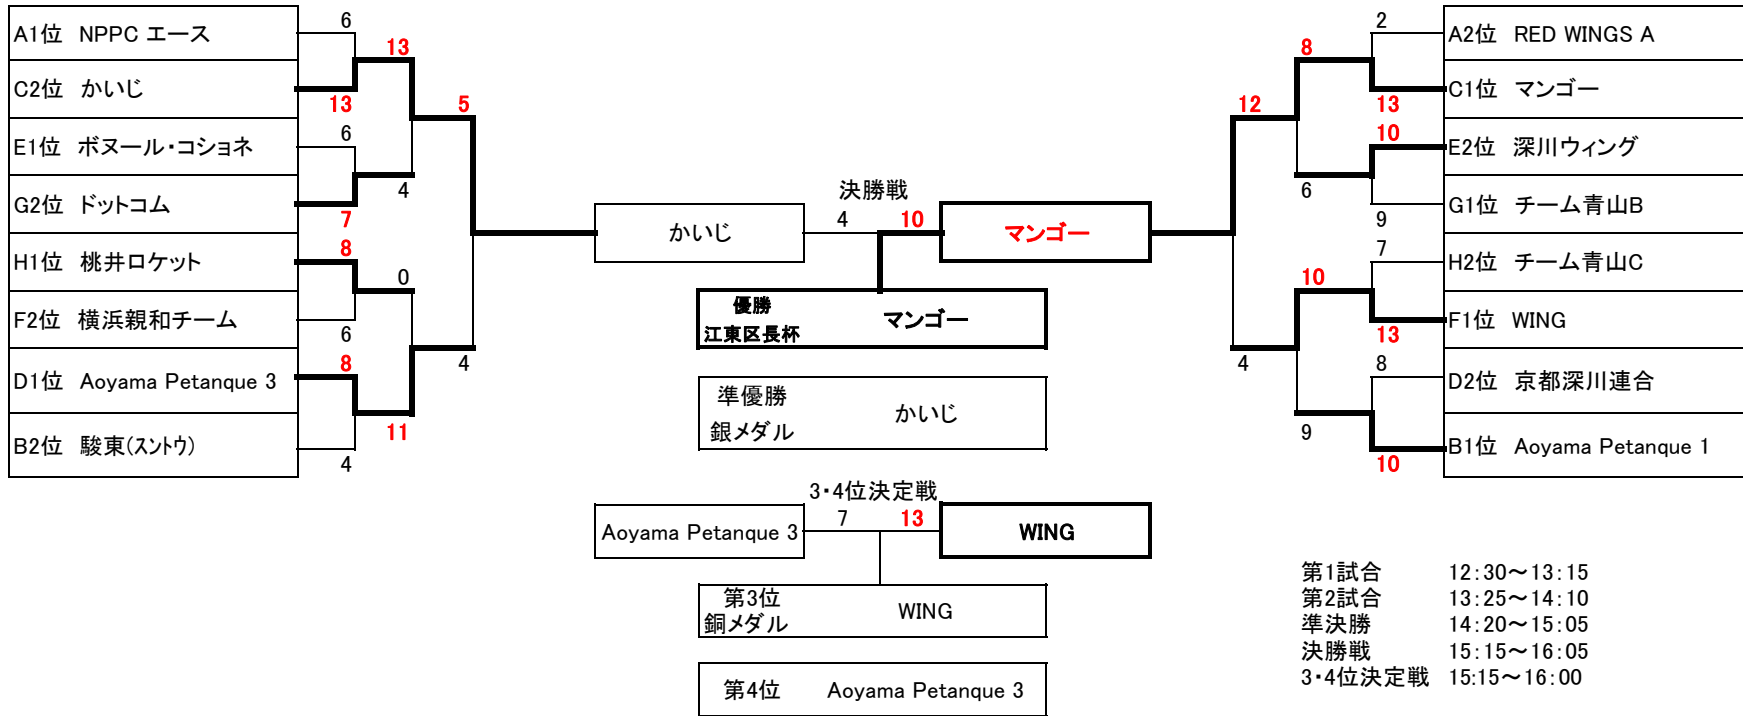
A1位 NPPC エース
C2位 かいじ
E1位 ボヌール・コショネ
G2位 ドットコム
H1位 桃井ロケット
F2位 横浜親和チーム
D1位 Aoyama Petanque 3
B2位 駿東(スントウ)

6
13
13
5
6
4
7
8
0
6
4
8
11
4

決勝戦
かいじ
4
10
マンゴー

優勝
江東区長杯
マンゴー

準優勝
銀メダル
かいじ

3･4位決定戦
Aoyama Petanque 3
7
13
WING

第3位
銅メダル
WING

第4位 Aoyama Petanque 3

2
8
13
12
10
6
9
7
10
13
4
8
9
10

A2位 RED WINGS A
C1位 マンゴー
E2位 深川ウィング
G1位 チーム青山B
H2位 チーム青山C
F1位 WING
D2位 京都深川連合
B1位 Aoyama Petanque 1

| | |
|---|---|
| 第1試合 | 12:30～13:15 |
| 第2試合 | 13:25～14:10 |
| 準決勝 | 14:20～15:05 |
| 決勝戦 | 15:15～16:05 |
| 3･4位決定戦 | 15:15～16:00 |